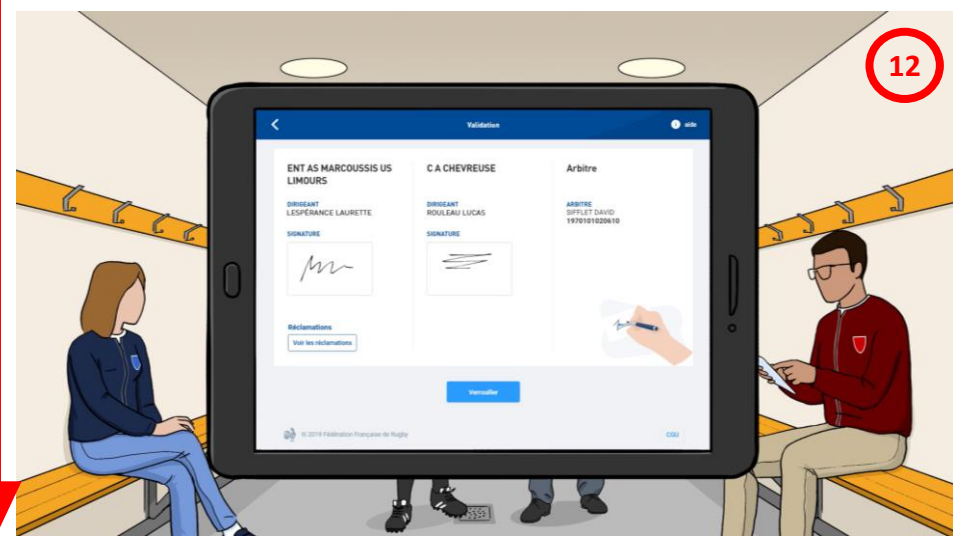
12

Validation

aide

ENT AS MARCOUSSIS US LIMOURS

DIRIGEANT
LESPÉRANCE LAURETTE

SIGNATURE

Réclamations

Voir les réclamations

C A CHEVREUSE

DIRIGEANT
ROULEAU LUCAS

SIGNATURE

Arbitre

ARBITRE
SIFFLET DAVID
1970101020610

Verrouiller

© 2019 Fédération Française de Rugby

CGU